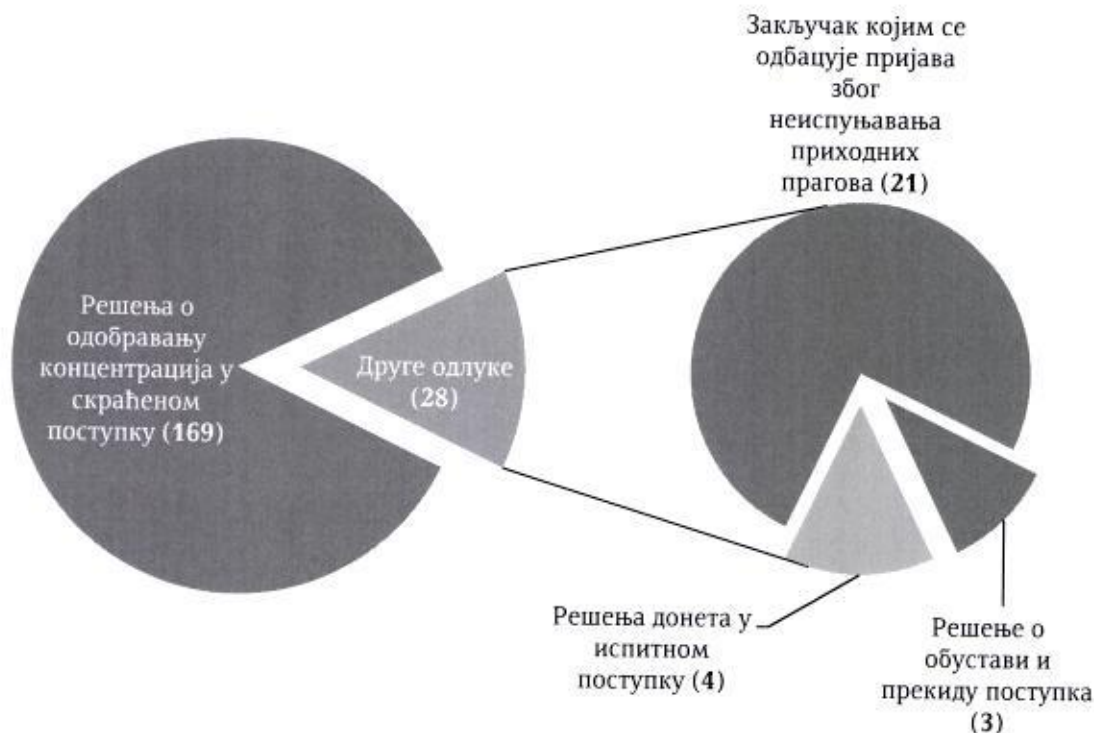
Закључак којим се одбацује пријава због неиспуњавања приходних прагова (21)

Решења о одобравању концентрација у скраћеном поступку (169)

Друге одлуке (28)

Решења донета у испитном поступку (4)

Решење о обустави и прекиду поступка (3)